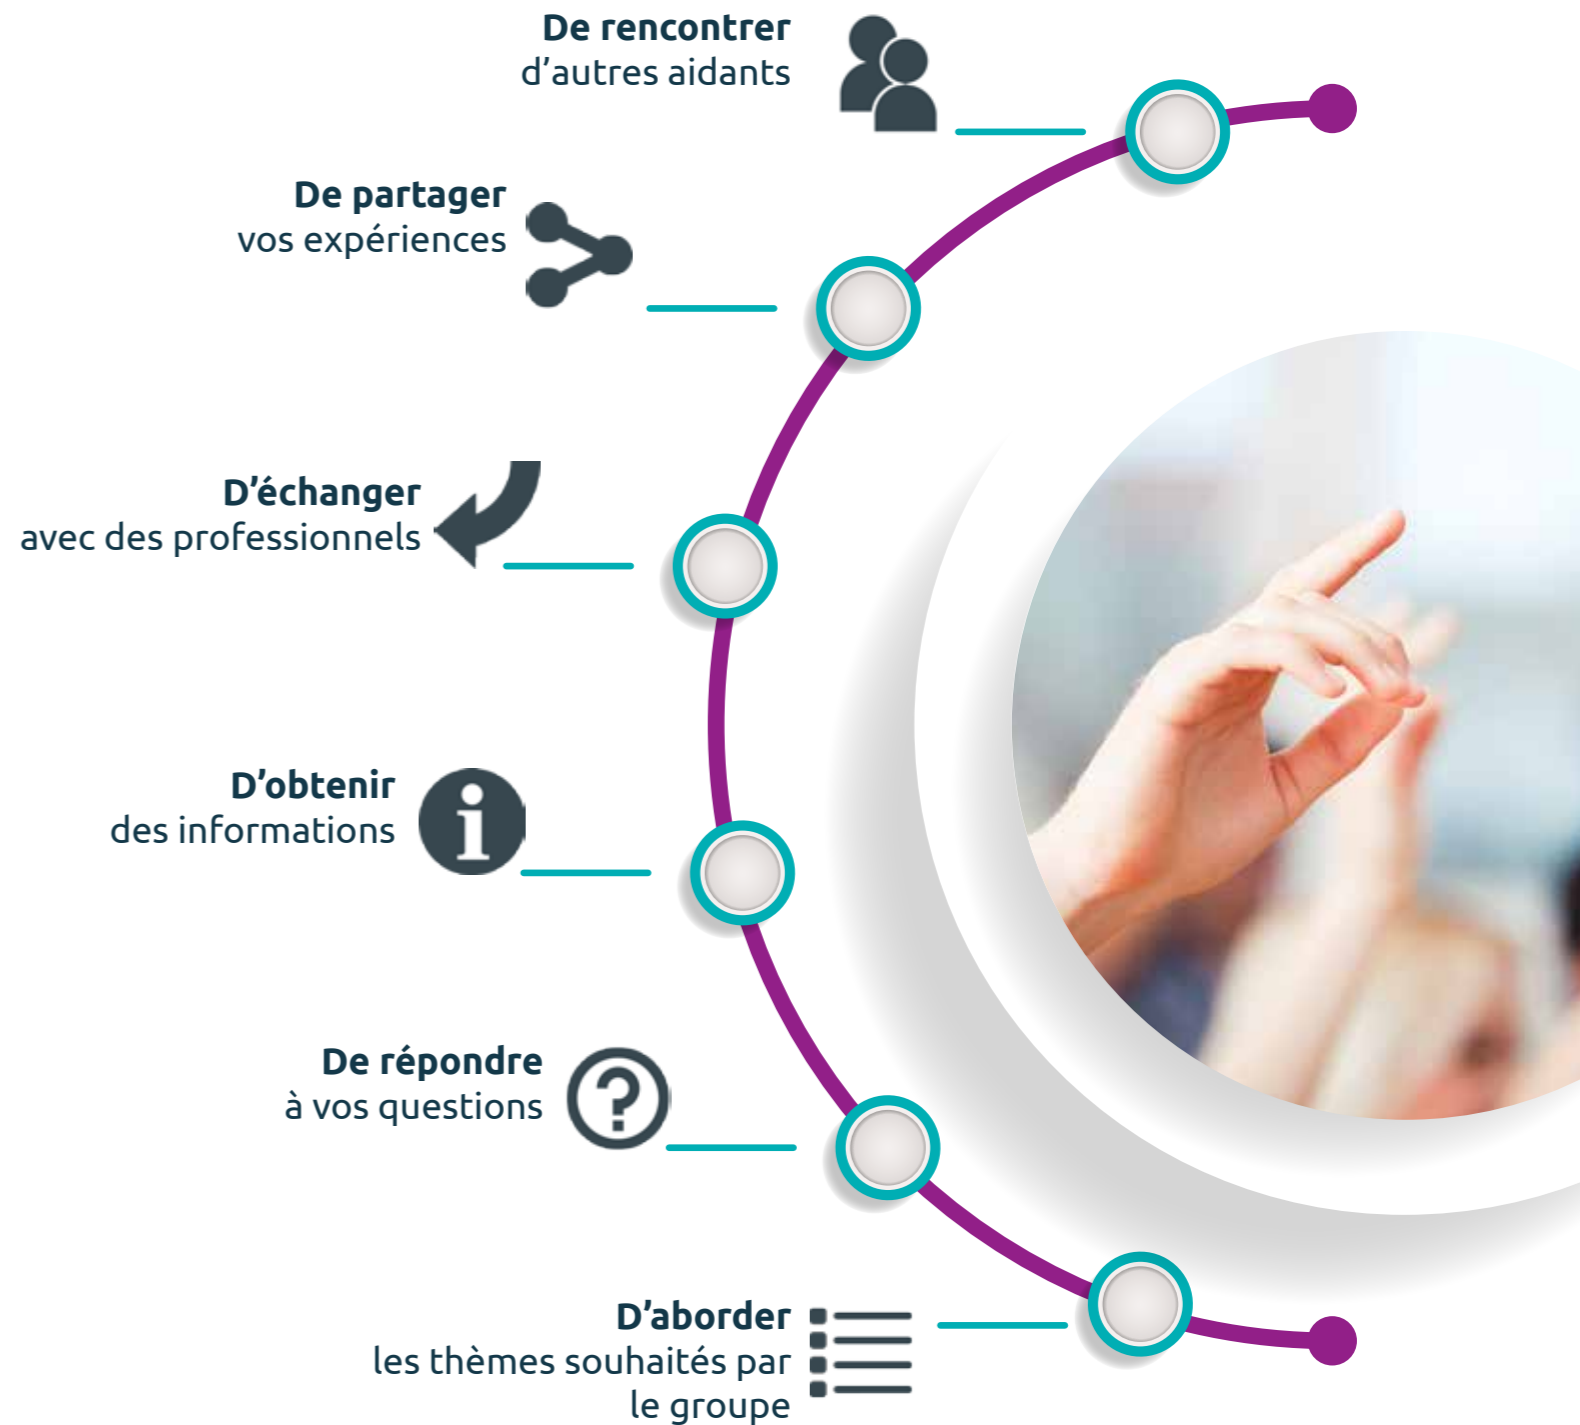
**De rencontrer**
d’autres aidants

**De partager**
vos expériences

**D’échanger**
avec des professionnels

**D’obtenir**
des informations

**De répondre**
à vos questions

**D’aborder**
les thèmes souhaités par le groupe